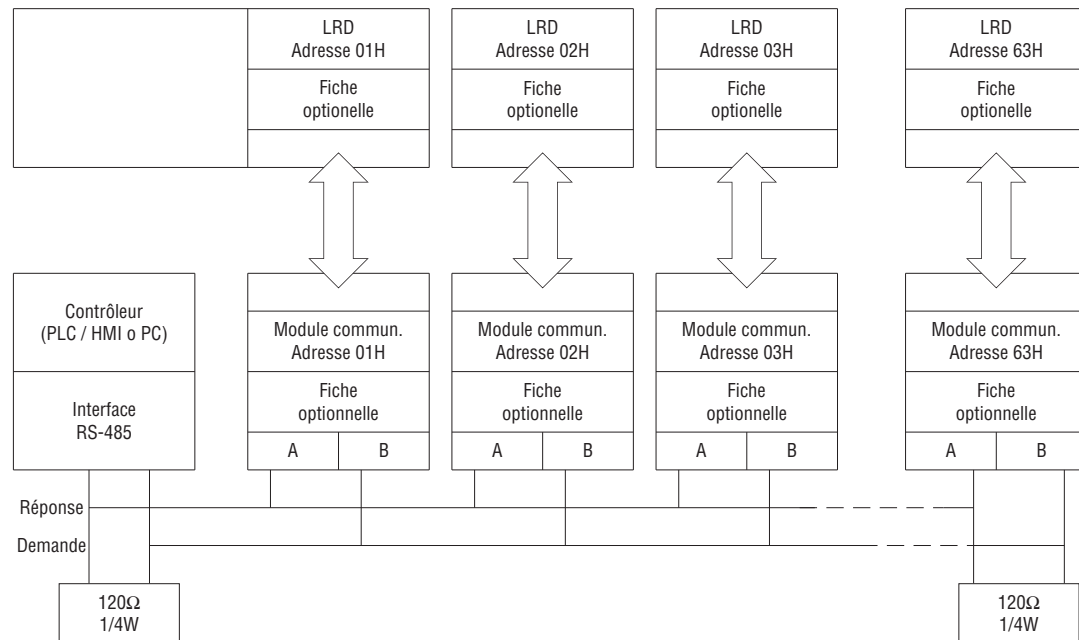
LRD
Adresse 01H

Fiche
optionelle

LRD
Adresse 02H

Fiche
optionelle

LRD
Adresse 03H

Fiche
optionelle

LRD
Adresse 63H

Fiche
optionelle

Contrôleur
(PLC / HMI o PC)

Interface
RS-485

Module commun.
Adresse 01H

Fiche
optionnelle

A B

Module commun.
Adresse 02H

Fiche
optionnelle

A B

Module commun.
Adresse 03H

Fiche
optionnelle

A B

Module commun.
Adresse 63H

Fiche
optionnelle

A B

Réponse

Demande

120Ω
1/4W

120Ω
1/4W